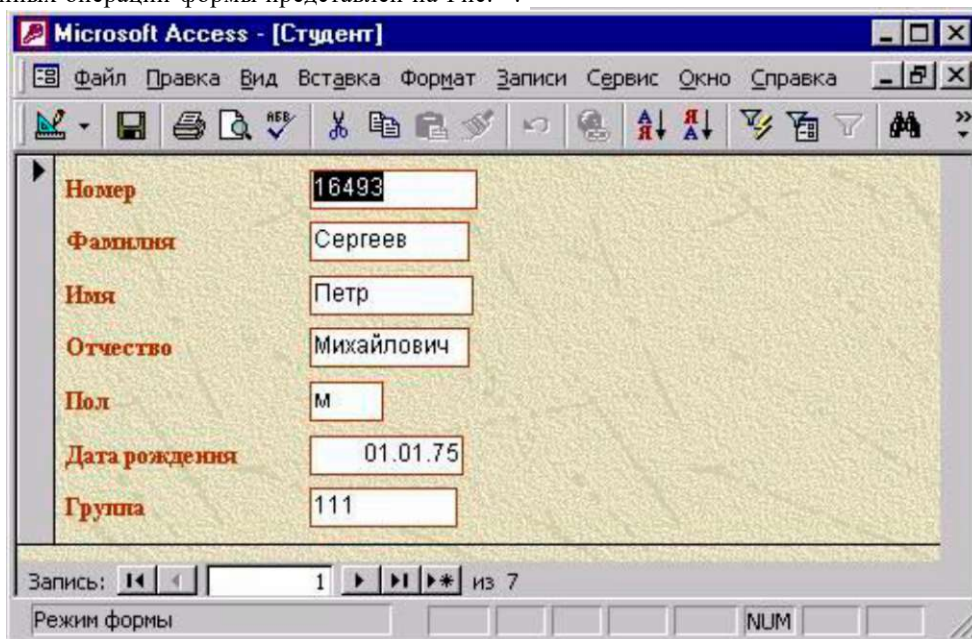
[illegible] формы представлен на Рис. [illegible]

Microsoft Access - [Студент]

Файл Правка Вид Вставка Формат Записи Сервис Окно Справка

Номер 16493

Фамилия Сергеев

Имя Петр

Отчество Михайлович

Пол м

Дата рождения 01.01.75

Группа 111

Запись: 1 из 7

Режим формы

NUM